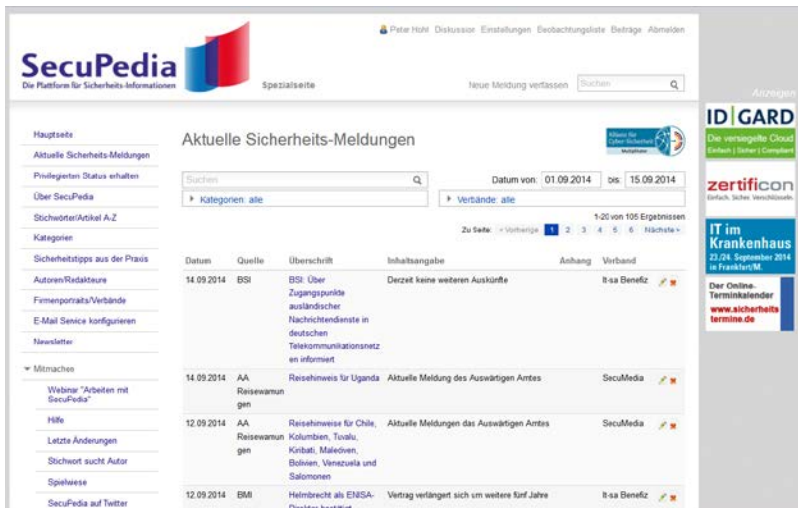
Peter Hohl Diskussion Einstellungen Beobachtungsliste Beiträge Abmelden

SecuPedia
Die Plattform für Sicherheits-Informationen

Spezialseite

Neue Meldung verfassen Suchen

Anzeigen

Hauptseite
Aktuelle Sicherheits-Meldungen
Privilegierten Status erhalten
Über SecuPedia
Stichwörter/Artikel A-Z
Kategorien
Sicherheitstipps aus der Praxis
Autoren/Redakteure
Firmenporträts/Verbände
E-Mail Service konfigurieren
Newsletter
Mitmachen
Webinar "Arbeiten mit SecuPedia"
Hilfe
Letzte Änderungen
Stichwort sucht Autor
Spielwiese
SecuPedia auf Twitter

Aktuelle Sicherheits-Meldungen

Allianz für Cyber-Sicherheit Multiplikator

Suchen
Datum von: 01.09.2014 bis: 15.09.2014
Kategorien: alle
Verbände: alle
1-20 von 105 Ergebnissen
Zu Seite: « Vorherige 1 2 3 4 5 6 Nächste »

| Datum | Quelle | Überschrift | Inhaltsangabe | Anhang | Verband |
|---|---|---|---|---|---|
| 14.09.2014 | BSI | BSI: Über Zugangspunkte ausländischer Nachrichtendienste in deutschen Telekommunikationsnetzen informiert | Derzeit keine weiteren Auskünfte | | it-sa Benefiz |
| 14.09.2014 | AA Reisewarnungen | Reisehinweis für Uganda | Aktuelle Meldung des Auswärtigen Amtes | | SecuMedia |
| 12.09.2014 | AA Reisewarnungen | Reisehinweise für Chile, Kolumbien, Tuvalu, Kiribati, Malediven, Bolivien, Venezuela und Salomonen | Aktuelle Meldungen das Auswärtigen Amtes | | SecuMedia |
| 12.09.2014 | BMI | Helmbrecht als ENISA-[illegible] | Vertrag verlängert sich um weitere fünf Jahre | | it-sa Benefiz |

ID|GARD
Die versiegelte Cloud
Einfach | Sicher | Compliant

zertificon
Einfach. Sicher. Verschlüsseln.

IT im Krankenhaus
23./24. September 2014 in Frankfurt/M.

Der Online-Terminkalender
www.sicherheits termine.de